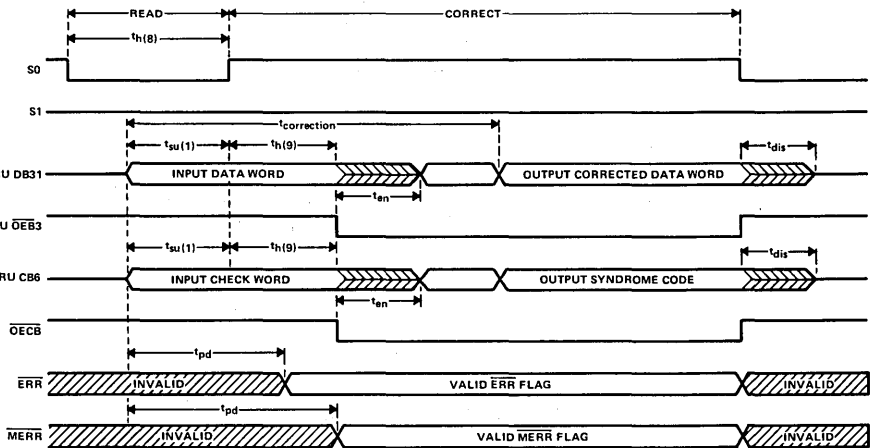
READ

CORRECT

$t_{h(8)}$

S0

S1

$t_{correction}$

$t_{su(1)}$

$t_{h(9)}$

$t_{dis}$

U DB31

INPUT DATA WORD

OUTPUT CORRECTED DATA WORD

$t_{en}$

U $\overline{OEB3}$

$t_{su(1)}$

$t_{h(9)}$

$t_{dis}$

RU CB6

INPUT CHECK WORD

OUTPUT SYNDROME CODE

$t_{en}$

$\overline{OECB}$

$t_{pd}$

$\overline{ERR}$

INVALID

VALID $\overline{ERR}$ FLAG

INVALID

$t_{pd}$

$\overline{MERR}$

INVALID

VALID $\overline{MERR}$ FLAG

INVALID